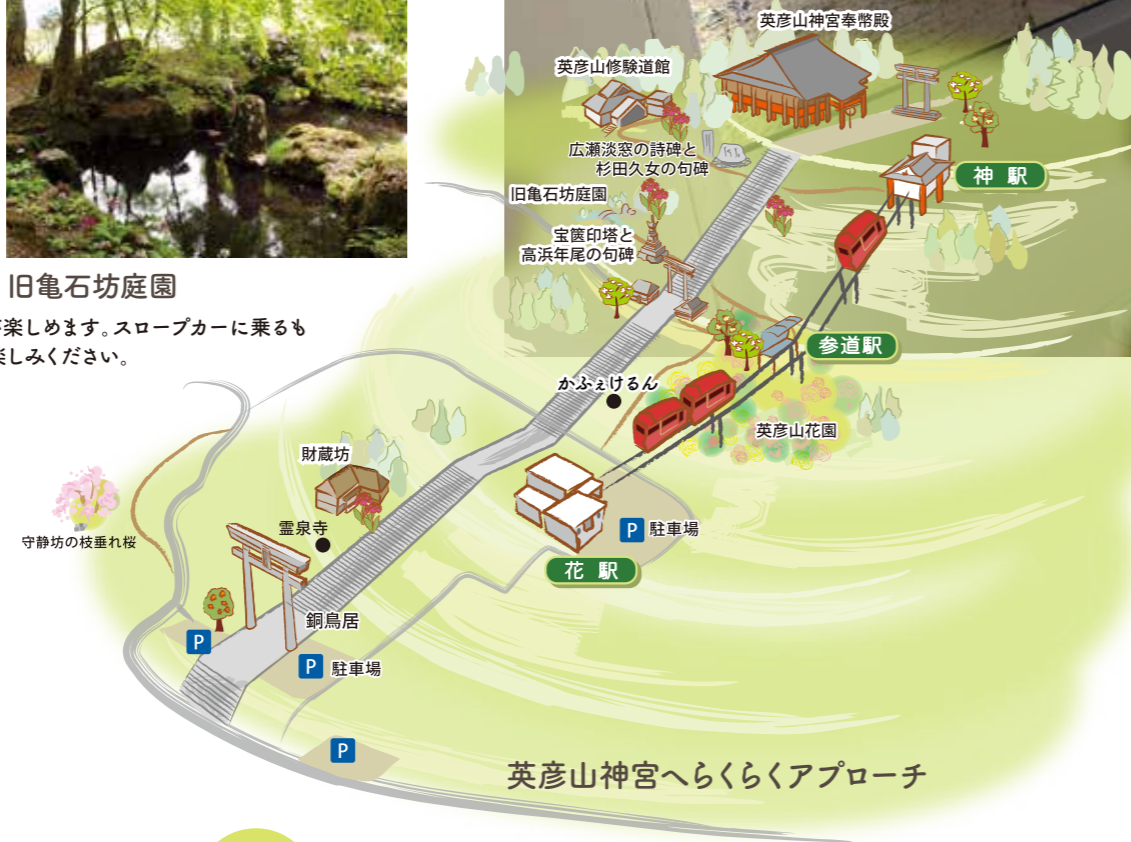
旧亀石坊庭園

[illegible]楽しめます。スロープカーに乗るも
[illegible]楽しみください。

英彦山神宮奉幣殿
英彦山修験道館
広瀬淡窓の詩碑と
杉田久女の句碑
旧亀石坊庭園
宝篋印塔と
高浜年尾の句碑
神 駅
参道駅
かふぇけるん
英彦山花園
財蔵坊
霊泉寺
守静坊の枝垂れ桜
P 駐車場
花 駅
銅鳥居
P
P 駐車場
P
英彦山神宮へらくらくアプローチ